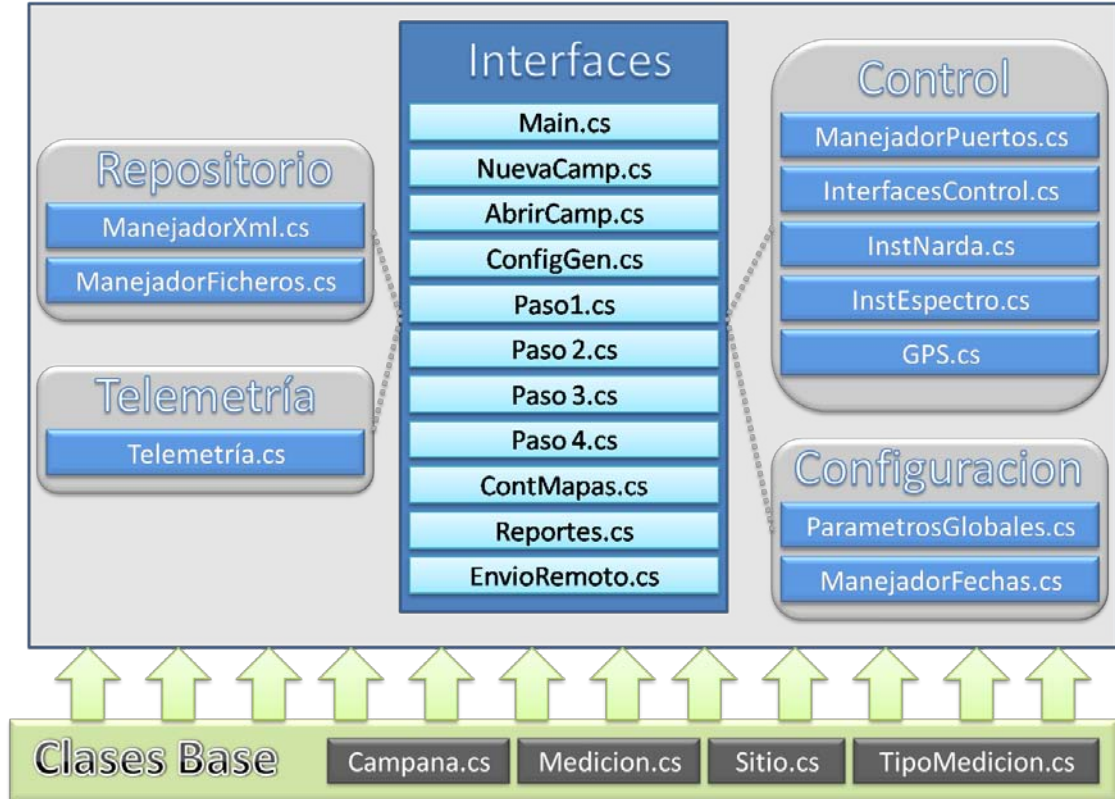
Interfaces
Main.cs
NuevaCamp.cs
AbrirCamp.cs
ConfigGen.cs
Paso1.cs
Paso 2.cs
Paso 3.cs
Paso 4.cs
ContMapas.cs
Reportes.cs
EnvioRemoto.cs

Repositorio
ManejadorXml.cs
ManejadorFicheros.cs

Telemetría
Telemetría.cs

Control
ManejadorPuertos.cs
InterfacesControl.cs
InstNarda.cs
InstEspectro.cs
GPS.cs

Configuracion
ParametrosGlobales.cs
ManejadorFechas.cs

Clases Base
Campana.cs
Medicion.cs
Sitio.cs
TipoMedicion.cs